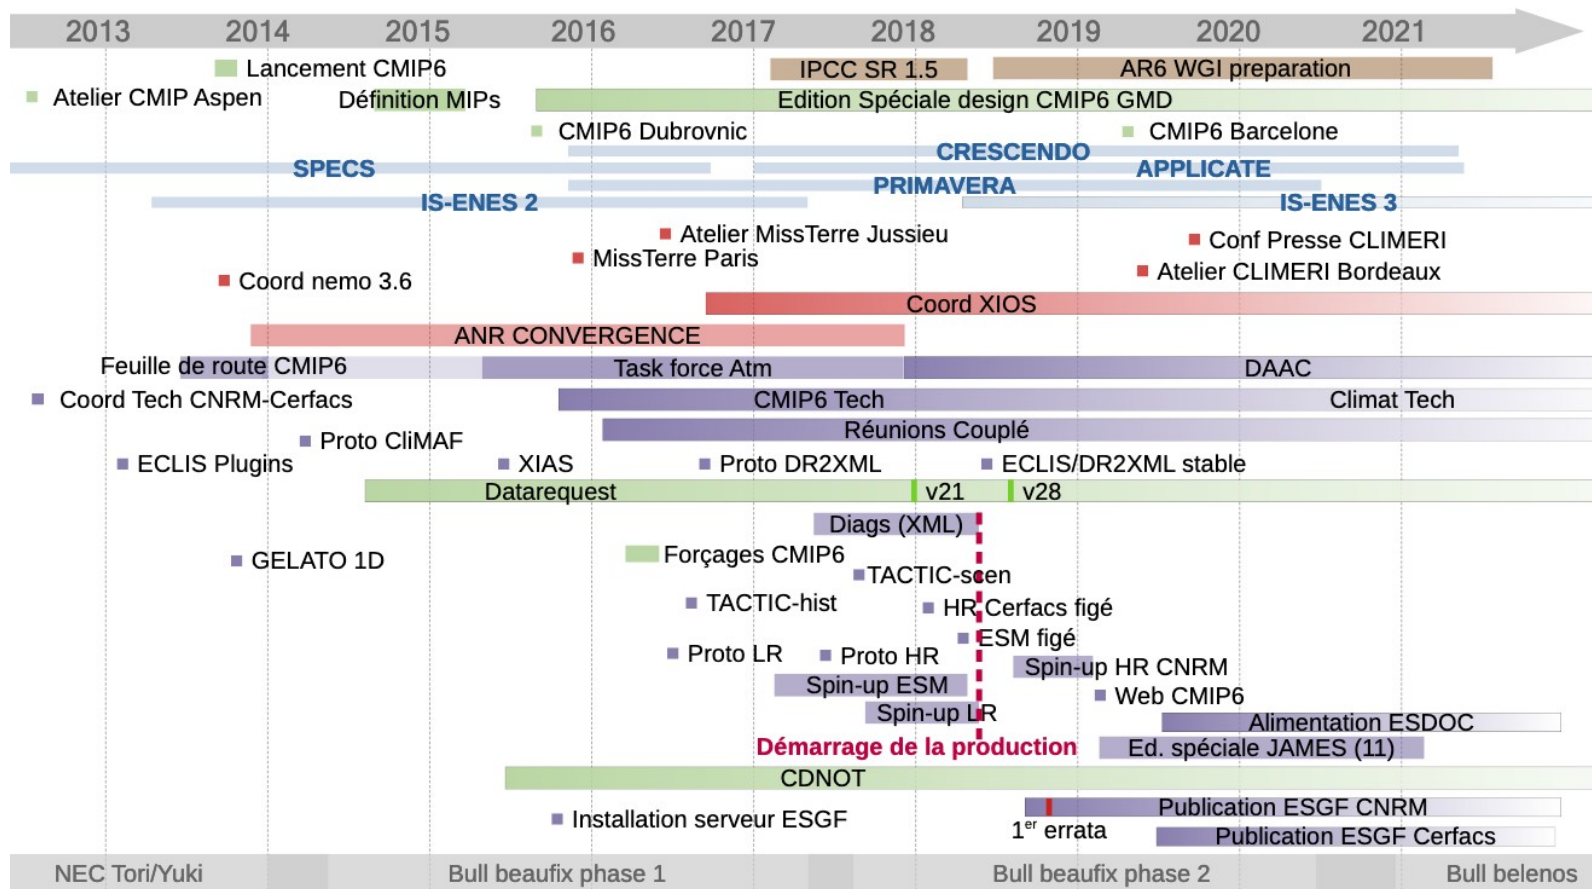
2013 2014 2015 2016 2017 2018 2019 2020 2021

Lancement CMIP6
IPCC SR 1.5
AR6 WGI preparation
Atelier CMIP Aspen
Définition MIPs
Edition Spéciale design CMIP6 GMD
CMIP6 Dubrovnic
CMIP6 Barcelone
CRESCENDO
SPECS
APPLICATE
PRIMAVERA
IS-ENES 2
IS-ENES 3
Atelier MissTerre Jussieu
Conf Presse CLIMERI
MissTerre Paris
Atelier CLIMERI Bordeaux
Coord nemo 3.6
Coord XIOS
ANR CONVERGENCE
Feuille de route CMIP6
Task force Atm
DAAC
Coord Tech CNRM-Cerfacs
CMIP6 Tech
Climat Tech
Proto CliMAF
Réunions Couplé
ECLIS Plugins
XIAS
Proto DR2XML
ECLIS/DR2XML stable
Datarequest
v21
v28
Diags (XML)
GELATO 1D
Forçages CMIP6
TACTIC-scen
TACTIC-hist
HR Cerfacs figé
ESM figé
Proto LR
Proto HR
Spin-up HR CNRM
Spin-up ESM
Web CMIP6
Spin-up LR
Alimentation ESDOC
Démarrage de la production
Ed. spéciale JAMES (11)
CDNOT
Publication ESGF CNRM
Installation serveur ESGF
$1^{er}$ errata
Publication ESGF Cerfacs
NEC Tori/Yuki
Bull beaufix phase 1
Bull beaufix phase 2
Bull belenos